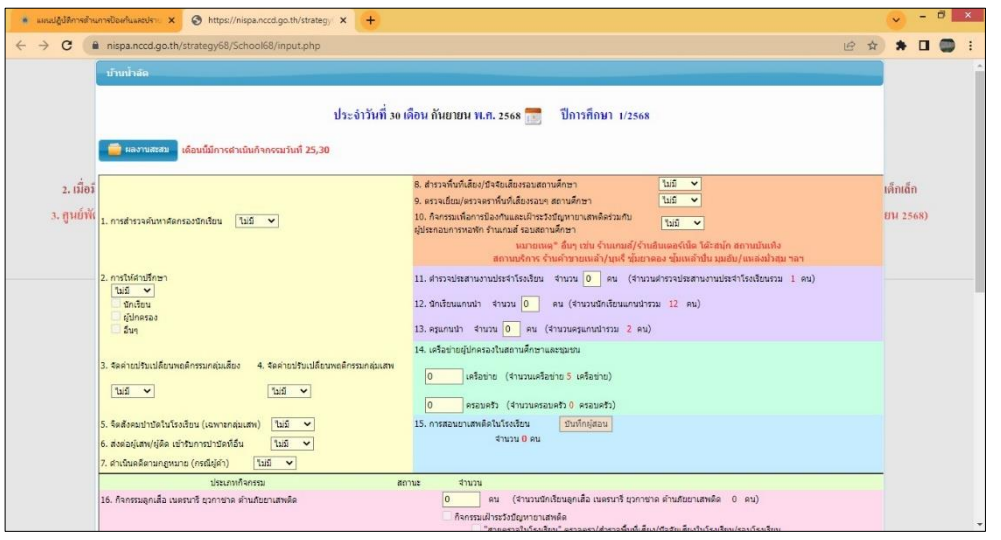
แผนปฏิบัติการสำนักงานป้องกันและปราบ ×
https://nispa.nccd.go.th/strategy ×
+
nispa.nccd.go.th/strategy68/School68/input.php

บ้านน้ำลัด

ประจำวันที่ 30 เดือน กันยายน พ.ศ. 2568 ปีการศึกษา 1/2568

ผลงานสะสม เดือนนี้มีการดำเนินกิจกรรมวันที่ 25,30

2. เมื่อ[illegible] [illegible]เด็กเล็ก
3. ศูนย์พั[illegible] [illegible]ยน 2568)

1. การสำรวจค้นหาคัดกรองนักเรียน ไม่มี

8. สำรวจพื้นที่เสี่ยง/ปัจจัยเสี่ยงรอบสถานศึกษา ไม่มี
9. ตรวจเยี่ยม/ตรวจตราพื้นที่เสี่ยงรอบๆ สถานศึกษา ไม่มี
10. กิจกรรมเพื่อการป้องกันและเฝ้าระวังปัญหายาเสพติดร่วมกับผู้ประกอบการหอพัก ร้านเกมส์ รอบสถานศึกษา ไม่มี
หมายเหตุ* อื่นๆ เช่น ร้านเกมส์/ร้านอินเตอร์เน็ต โต๊ะสนุ้ก สถานบันเทิง สถานบริการ ร้านค้าขายเหล้า/บุหรี่ ซุ้มยาดอง ซุ้มเหล้าปั่น ผับ/แหล่งมั่วสุม ฯลฯ

2. การให้คำปรึกษา
ไม่มี
นักเรียน
ผู้ปกครอง
อื่นๆ

11. คำรวจประสานงานประจำโรงเรียน จำนวน 0 คน (จำนวนตำรวจประสานงานประจำโรงเรียนรวม 1 คน)
12. นักเรียนแกนนำ จำนวน 0 คน (จำนวนนักเรียนแกนนำรวม 12 คน)
13. ครูแกนนำ จำนวน 0 คน (จำนวนครูแกนนำรวม 2 คน)

3. จัดค่ายปรับเปลี่ยนพฤติกรรมกลุ่มเสี่ยง ไม่มี
4. จัดค่ายปรับเปลี่ยนพฤติกรรมกลุ่มเสพ ไม่มี

14. เครือข่ายผู้ปกครองในสถานศึกษาและชุมชน
0 เครือข่าย (จำนวนเครือข่าย 5 เครือข่าย)
0 ครอบครัว (จำนวนครอบครัว 0 ครอบครัว)

5. จัดสังคมบำบัดในโรงเรียน (เฉพาะกลุ่มเสพ) ไม่มี
6. ส่งต่อผู้เสพ/ผู้ติด เข้ารับการบำบัดที่อื่น ไม่มี
7. ดำเนินคดีตามกฎหมาย (กรณีผู้ค้า) ไม่มี

15. การสอนยาเสพติดในโรงเรียน บันทึกผู้สอน
จำนวน 0 คน

ประเภทกิจกรรม สถานะ จำนวน
16. กิจกรรมลูกเสือ เนตรนารี ยุวกาชาด ต้านภัยยาเสพติด 0 คน (จำนวนนักเรียนลูกเสือ เนตรนารี ยุวกาชาด ต้านภัยยาเสพติด 0 คน)
กิจกรรมเฝ้าระวังปัญหายาเสพติด
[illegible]